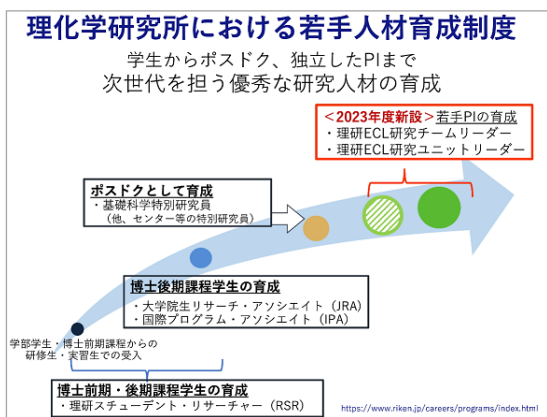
理化学研究所における若手人材育成制度

学生からポスドク、独立したPIまで
次世代を担う優秀な研究人材の育成

<2023年度新設>若手PIの育成
・理研ECL研究チームリーダー
・理研ECL研究ユニットリーダー

ポスドクとして育成
・基礎科学特別研究員
（他、センター等の特別研究員）

博士後期課程学生の育成
・大学院生リサーチ・アソシエイト（JRA）
・国際プログラム・アソシエイト（IPA）

学部学生・博士前期課程からの研修生・実習生での受入

博士前期・後期課程学生の育成
・理研スチューデント・リサーチャー（RSR）

https://www.riken.jp/careers/programs/index.html